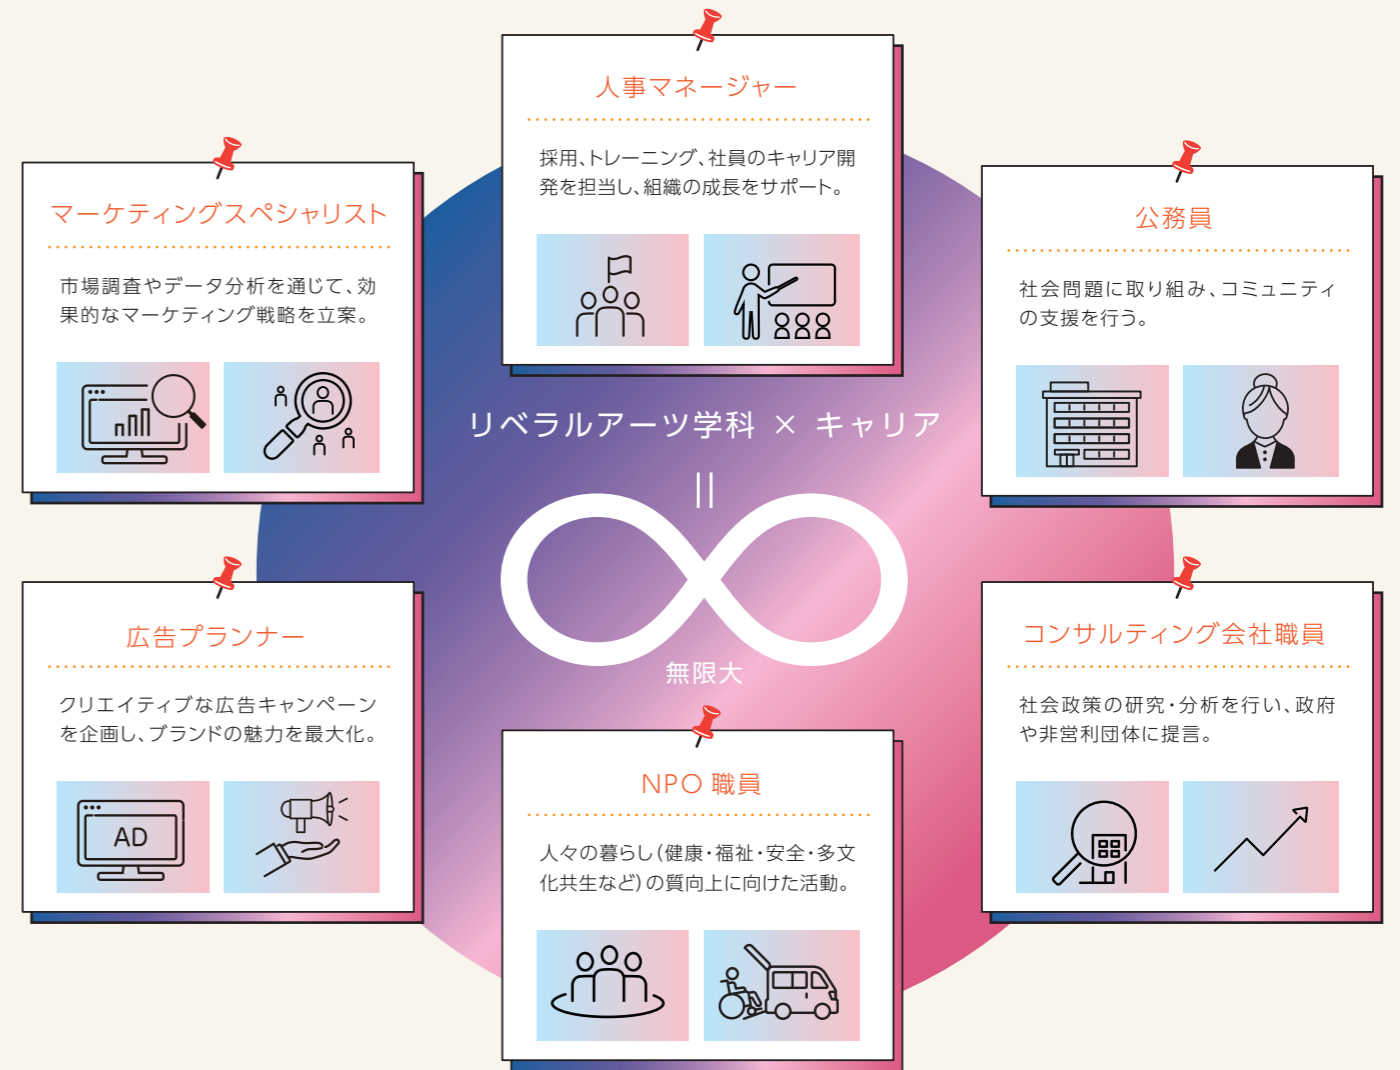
人事マネージャー

採用、トレーニング、社員のキャリア開発を担当し、組織の成長をサポート。

マーケティングスペシャリスト

市場調査やデータ分析を通じて、効果的なマーケティング戦略を立案。

公務員

社会問題に取り組み、コミュニティの支援を行う。

リベラルアーツ学科 × キャリア

||

無限大

広告プランナー

クリエイティブな広告キャンペーンを企画し、ブランドの魅力を最大化。

AD

コンサルティング会社職員

社会政策の研究・分析を行い、政府や非営利団体に提言。

NPO 職員

人々の暮らし(健康・福祉・安全・多文化共生など)の質向上に向けた活動。